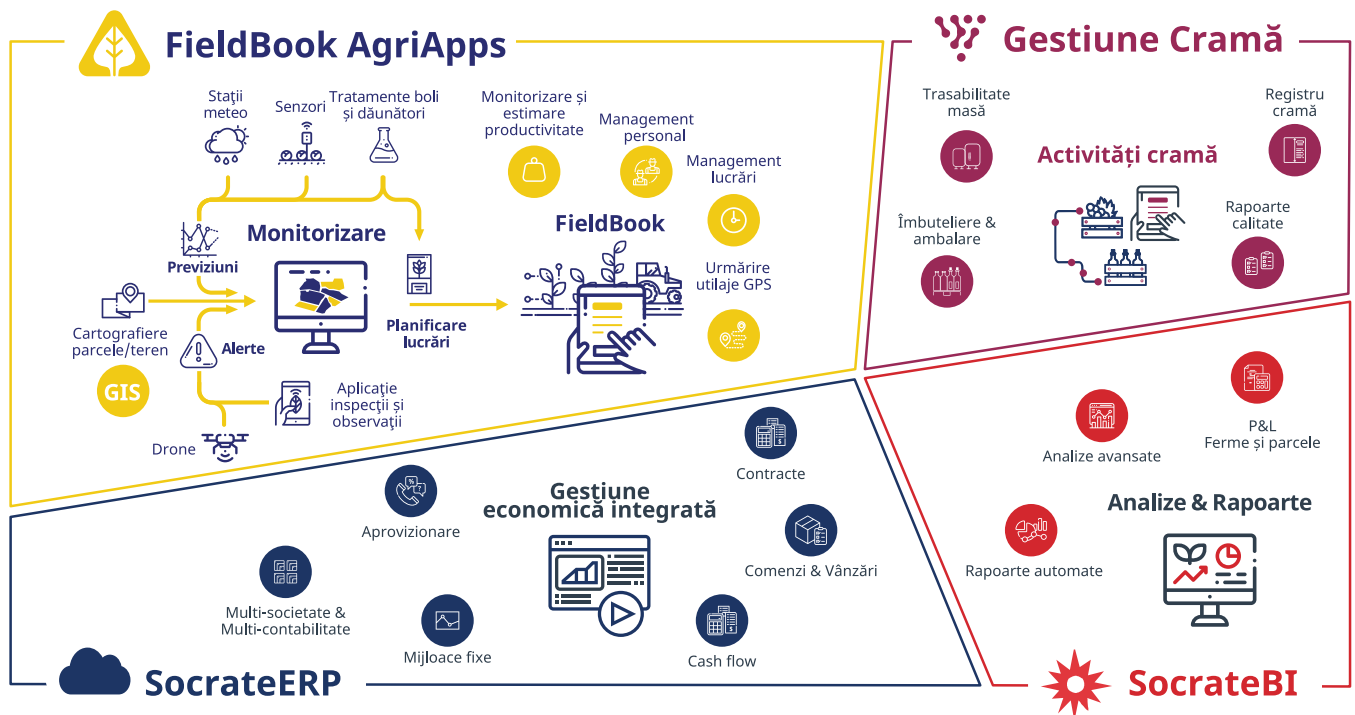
FieldBook AgriApps

Stații meteo

Senzori

Tratamente boli și dăunători

Previziuni

Monitorizare

Cartografiere parcele/teren

GIS

Alerte

Planificare lucrări

Aplicație inspecții și observații

Drone

Monitorizare și estimare productivitate

Management personal

Management lucrări

FieldBook

Urmărire utilaje GPS

Gestiune Cramă

Trasabilitate masă

Registru cramă

Activități cramă

Îmbuteliere & ambalare

Rapoarte calitate

Aprovizionare

Gestiune economică integrată

Contracte

Comenzi & Vânzări

Multi-societate & Multi-contabilitate

Mijloace fixe

Cash flow

SocrateERP

Analize avansate

P&L Ferme și parcele

Analize & Rapoarte

Rapoarte automate

SocrateBI